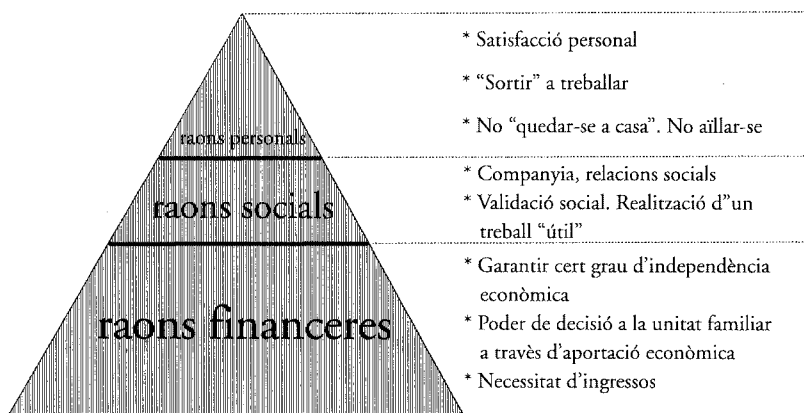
raons personals

raons socials

raons financeres

* Satisfacció personal

* "Sortir" a treballar

* No "quedar-se a casa". No aïllar-se

* Companyia, relacions socials

* Validació social. Realització d'"un treball "útil"

* Garantir cert grau d'independència econòmica

* Poder de decisió a la unitat familiar a través d'aportació econòmica

* Necessitat d'ingressos